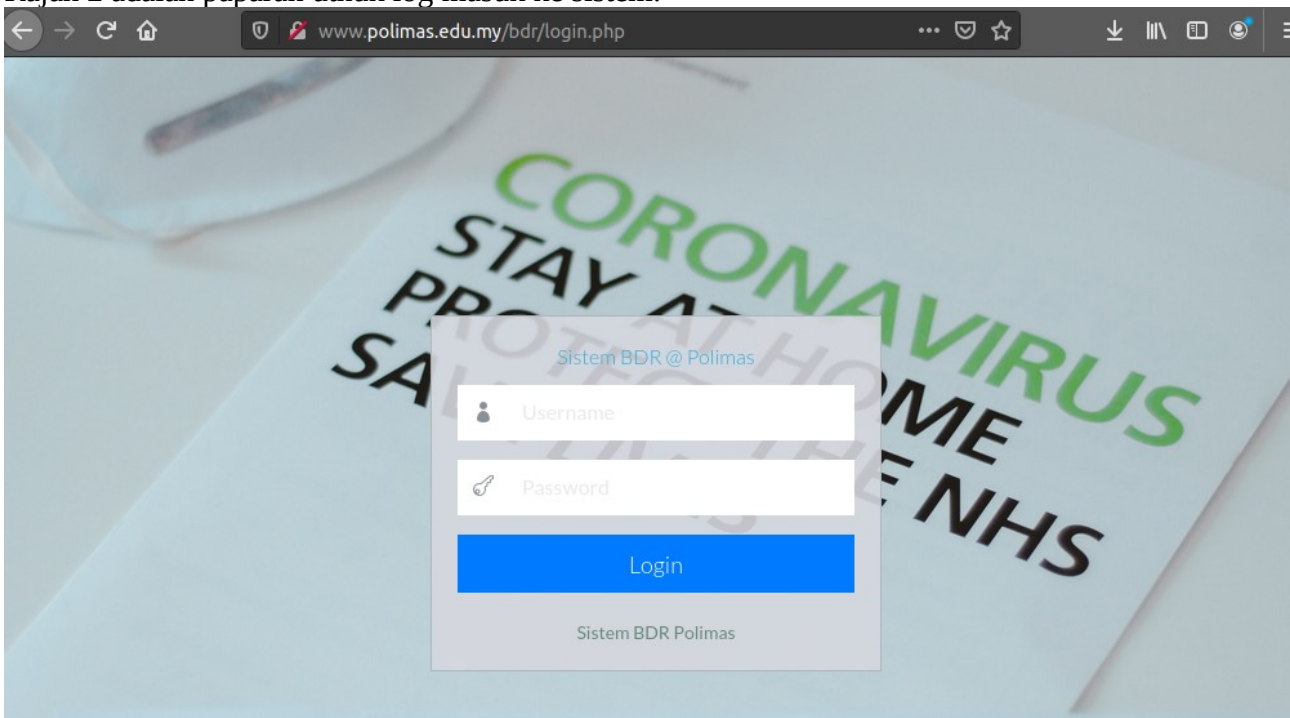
Rajah 2 adalah paparan untuk log masuk ke sistem.

www.polimas.edu.my/bdr/login.php

CORONAVIRUS
STAY AT HOME
PROTECT THE NHS
SAVE LIVES

Sistem BDR @ Polimas

Username

Password

Login

Sistem BDR Polimas